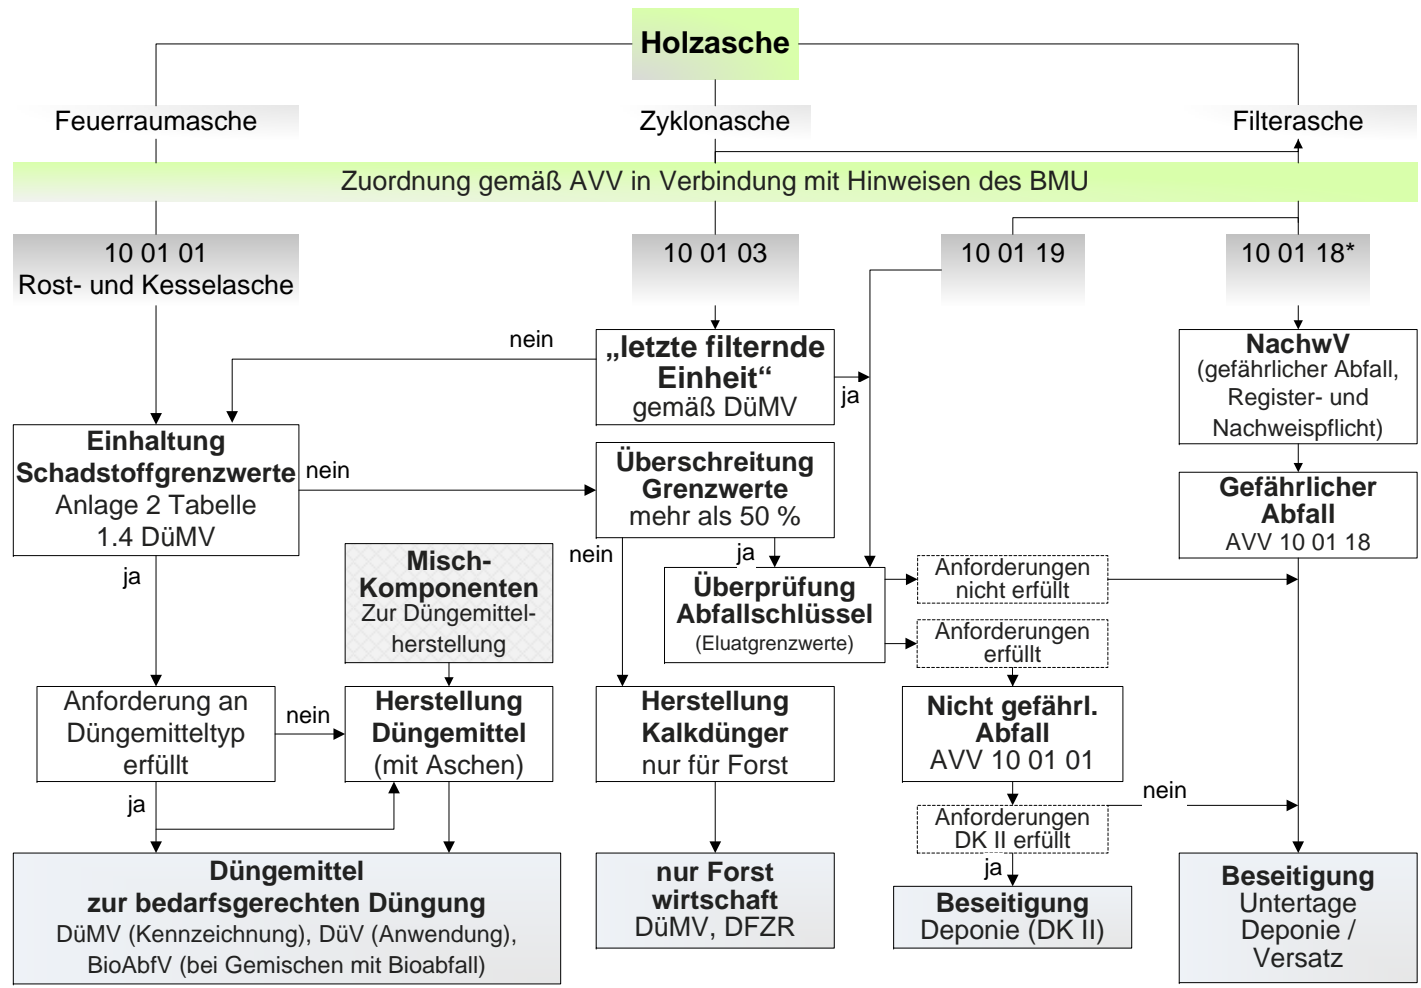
Holzasche

Feuerraumasche

Zyklonasche

Filterasche

Zuordnung gemäß AVV in Verbindung mit Hinweisen des BMU

10 01 01
Rost- und Kesselasche

10 01 03

10 01 19

10 01 18*

nein

„letzte filternde Einheit“
gemäß DüMV

ja

NachwV
(gefährlicher Abfall, Register- und Nachweispflicht)

Einhaltung Schadstoffgrenzwerte
Anlage 2 Tabelle 1.4 DüMV

nein

Überschreitung Grenzwerte
mehr als 50 %

Gefährlicher Abfall
AVV 10 01 18

ja

Misch-Komponenten
Zur Düngemittelherstellung

nein

ja

Überprüfung Abfallschlüssel
(Eluatgrenzwerte)

Anforderungen nicht erfüllt

Anforderungen erfüllt

Anforderung an Düngemitteltyp erfüllt

nein

Herstellung Düngemittel
(mit Aschen)

Herstellung Kalkdünger
nur für Forst

Nicht gefährl. Abfall
AVV 10 01 01

ja

nein

Anforderungen DK II erfüllt

ja

Düngemittel
zur bedarfsgerechten Düngung
DüMV (Kennzeichnung), DüV (Anwendung), BioAbfV (bei Gemischen mit Bioabfall)

nur Forst wirtschaft
DüMV, DFZR

Beseitigung
Deponie (DK II)

Beseitigung
Untertage
Deponie /
Versatz